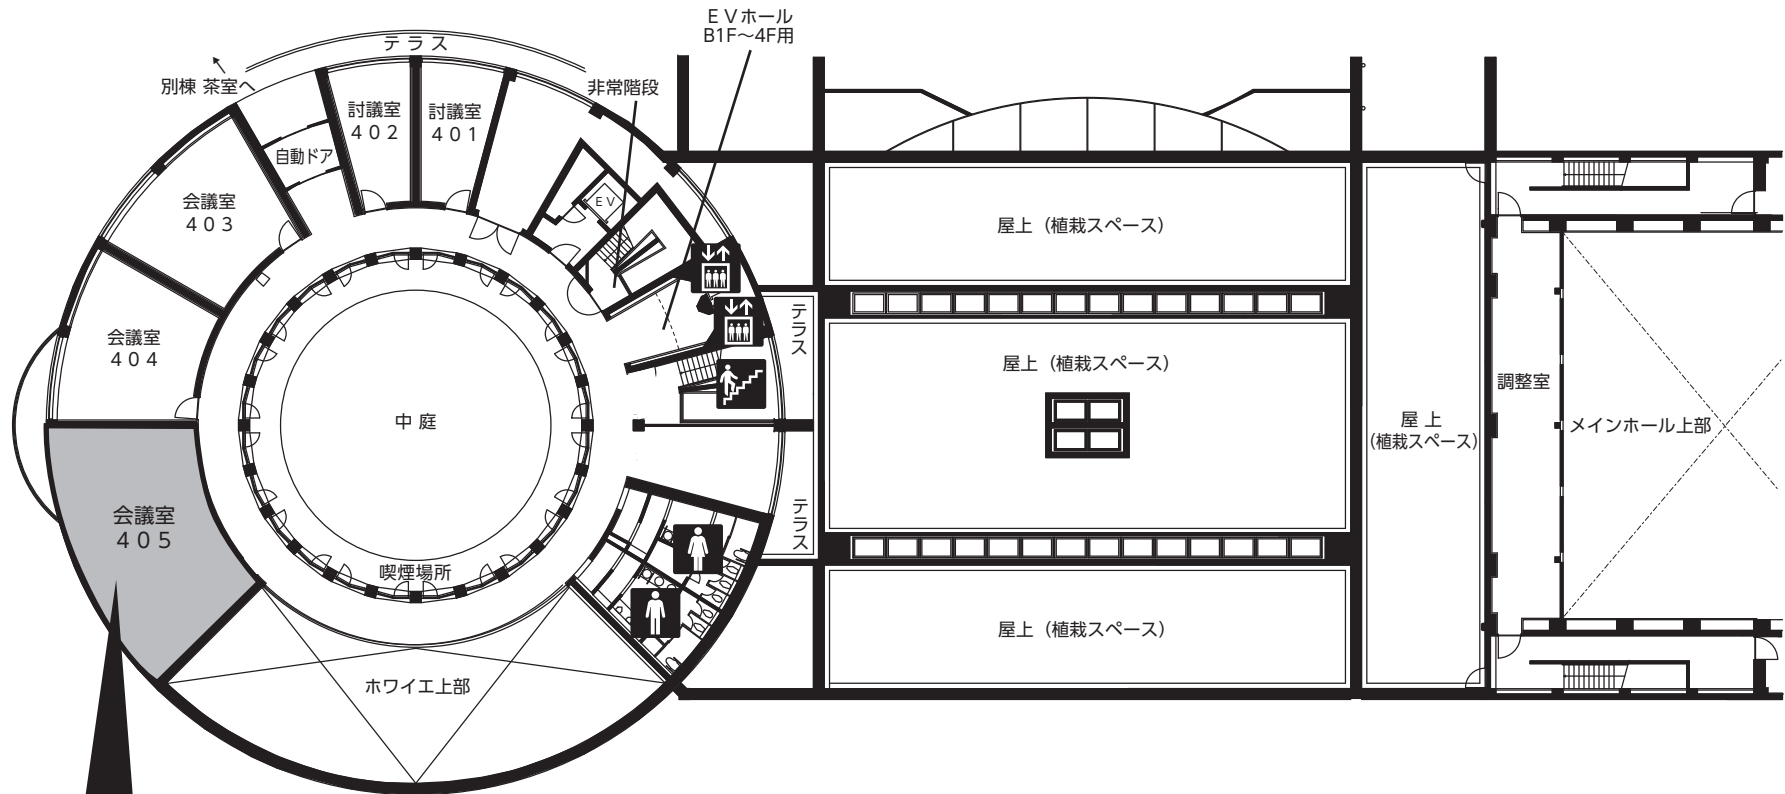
EVホール
B1F～4F用

テラス

別棟 茶室へ

非常階段

討議室
402

討議室
401

自動ドア

会議室
403

EV

屋上（植栽スペース）

会議室
404

テラス

屋上（植栽スペース）

中庭

屋上
(植栽スペース)

調整室

メインホール上部

会議室
405

テラス

喫煙場所

屋上（植栽スペース）

ホワイエ上部